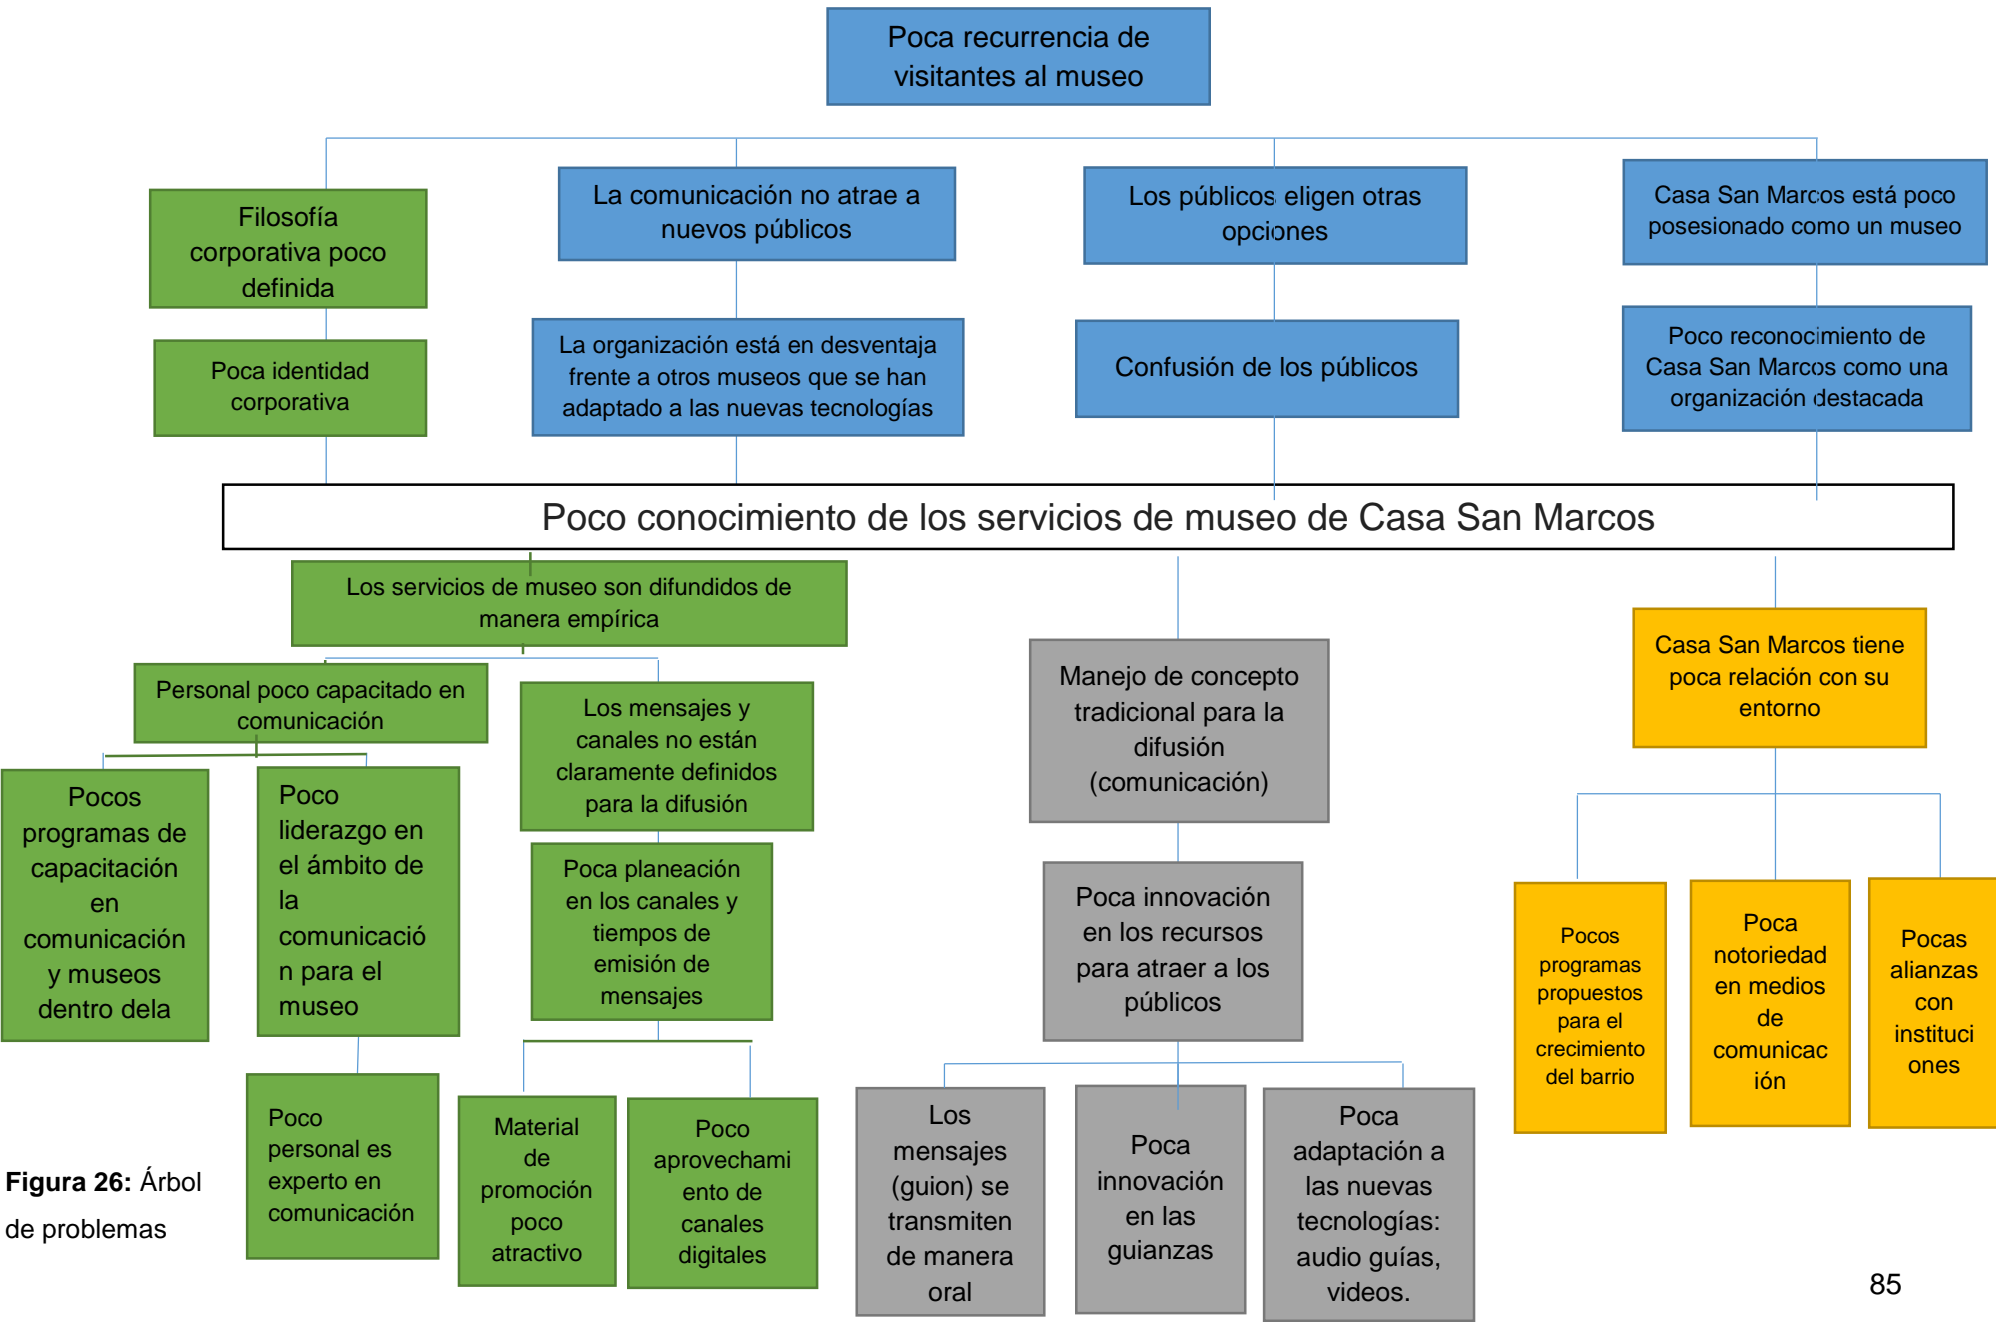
Poca recurrencia de visitantes al museo

Filosofía corporativa poco definida

Poca identidad corporativa

La comunicación no atrae a nuevos públicos

La organización está en desventaja frente a otros museos que se han adaptado a las nuevas tecnologías

Los públicos eligen otras opciones

Confusión de los públicos

Casa San Marcos está poco posesionado como un museo

Poco reconocimiento de Casa San Marcos como una organización destacada

Poco conocimiento de los servicios de museo de Casa San Marcos

Los servicios de museo son difundidos de manera empírica

Personal poco capacitado en comunicación

Pocos programas de capacitación en comunicación y museos dentro dela

Poco liderazgo en el ámbito de la comunicación para el museo

Poco personal es experto en comunicación

Los mensajes y canales no están claramente definidos para la difusión

Poca planeación en los canales y tiempos de emisión de mensajes

Material de promoción poco atractivo

Poco aprovechamiento de canales digitales

Manejo de concepto tradicional para la difusión (comunicación)

Poca innovación en los recursos para atraer a los públicos

Los mensajes (guion) se transmiten de manera oral

Poca innovación en las guianzas

Poca adaptación a las nuevas tecnologías: audio guías, videos.

Casa San Marcos tiene poca relación con su entorno

Pocos programas propuestos para el crecimiento del barrio

Poca notoriedad en medios de comunicación

Pocas alianzas con instituciones

**Figura 26:** Árbol de problemas

85